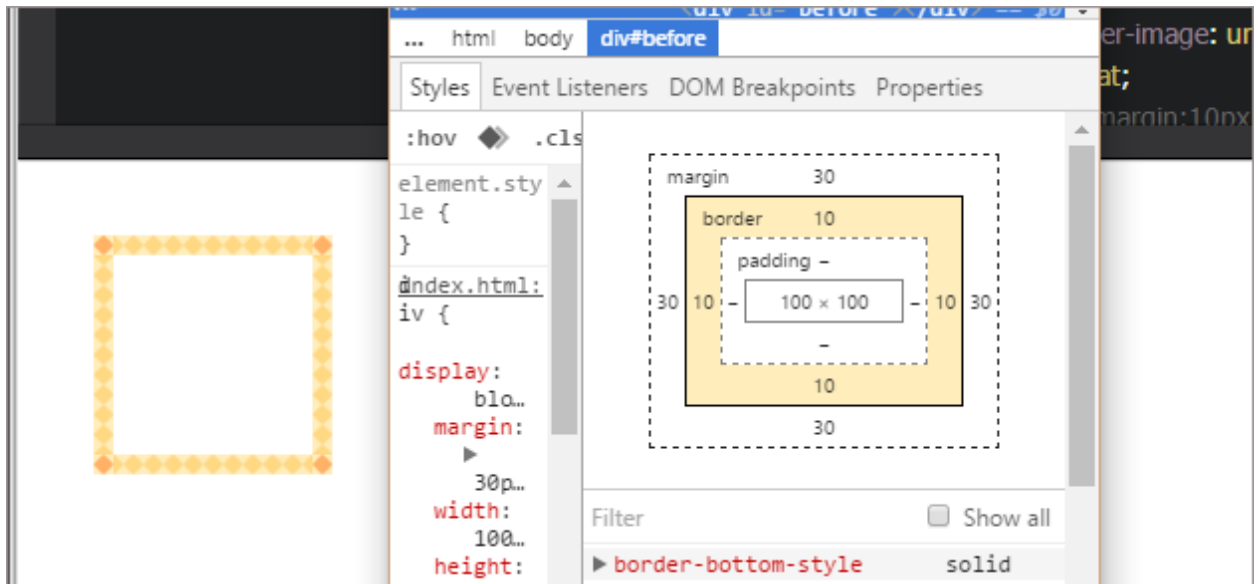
<div id="before"></div> == $0

... html body div#before

er-image: ur
at;
margin:10px

Styles Event Listeners DOM Breakpoints Properties

:hov .cls

element.style {
}

index.html:
div {

display:
blo…
margin:
30p…
width:
100…
height:

margin 30
border 10
padding –
30 10 – 100 × 100 – 10 30
–
10
30

Filter
Show all

border-bottom-style solid